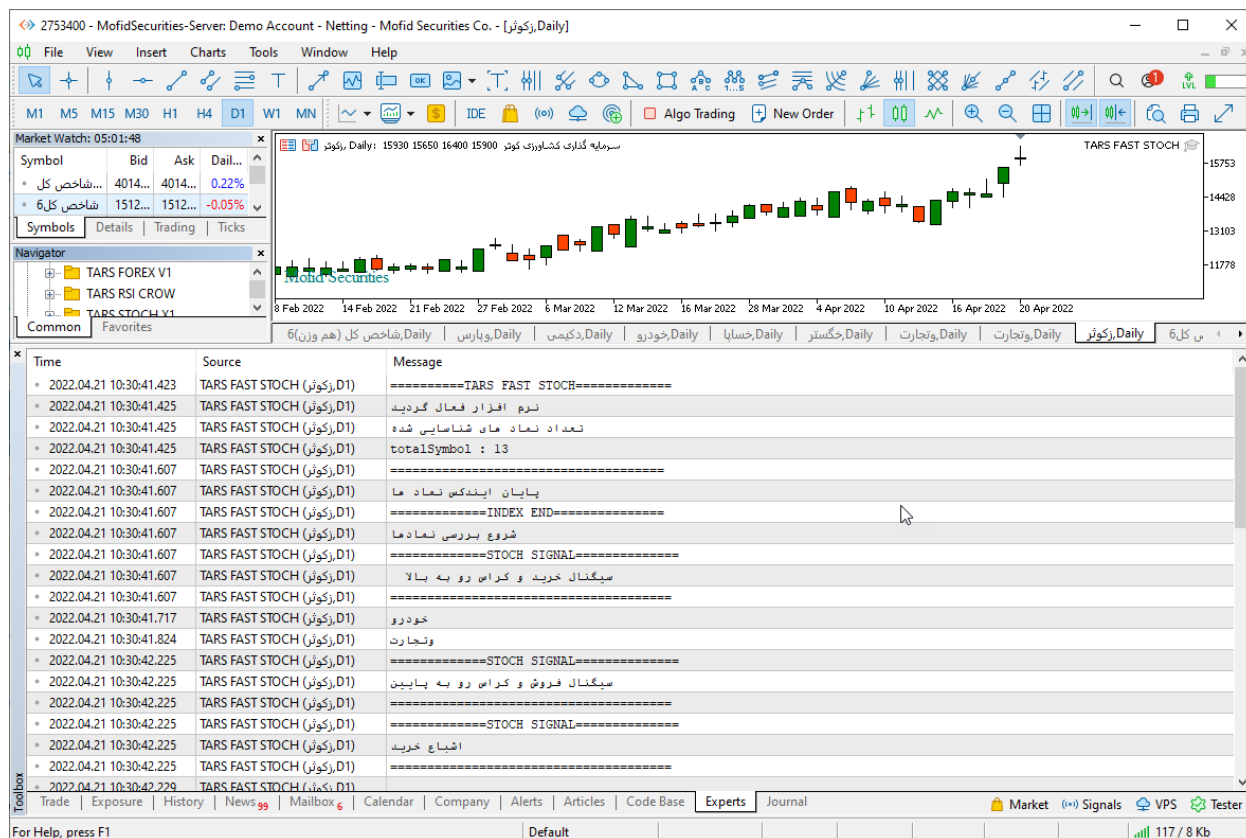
2753400 - MofidSecurities-Server: Demo Account - Netting - Mofid Securities Co. - [زکوثر,Daily]

File View Insert Charts Tools Window Help

M1 M5 M15 M30 H1 H4 D1 W1 MN

IDE

Algo Trading New Order

Market Watch: 05:01:48

| Symbol | Bid | Ask | Dail... |
|---|---|---|---|
| شاخص کل | 4014... | 4014... | 0.22% |
| شاخص کل6 | 1512... | 1512... | -0.05% |

Symbols Details Trading Ticks

Navigator

TARS FOREX V1
TARS RSI CROW
TARS STOCH V1

Common Favorites

زکوثر, Daily: 15930 15650 16400 15900 سرمایه گذاری کشاورزی کوثر

TARS FAST STOCH

15753
14428
13103
11778

Mofid Securities

8 Feb 2022 14 Feb 2022 21 Feb 2022 27 Feb 2022 6 Mar 2022 12 Mar 2022 16 Mar 2022 28 Mar 2022 4 Apr 2022 10 Apr 2022 16 Apr 2022 20 Apr 2022

شاخص کل (هم وزن)6,Daily | وپارس,Daily | دکیمی,Daily | خودرو,Daily | خساپا,Daily | خگستر,Daily | وتجارت,Daily | وتجارت,Daily | زکوثر,Daily | ...س کل6

| Time | Source | Message |
|---|---|---|
| 2022.04.21 10:30:41.423 | TARS FAST STOCH (زکوثر,D1) | =========TARS FAST STOCH============ |
| 2022.04.21 10:30:41.425 | TARS FAST STOCH (زکوثر,D1) | نرم افزار فعال گردید |
| 2022.04.21 10:30:41.425 | TARS FAST STOCH (زکوثر,D1) | تعداد نماد های شناسایی شده |
| 2022.04.21 10:30:41.425 | TARS FAST STOCH (زکوثر,D1) | totalSymbol : 13 |
| 2022.04.21 10:30:41.607 | TARS FAST STOCH (زکوثر,D1) | ================================== |
| 2022.04.21 10:30:41.607 | TARS FAST STOCH (زکوثر,D1) | پایان ایندکس نماد ها |
| 2022.04.21 10:30:41.607 | TARS FAST STOCH (زکوثر,D1) | ============INDEX END============== |
| 2022.04.21 10:30:41.607 | TARS FAST STOCH (زکوثر,D1) | شروع بررسی نمادها |
| 2022.04.21 10:30:41.607 | TARS FAST STOCH (زکوثر,D1) | ============STOCH SIGNAL============= |
| 2022.04.21 10:30:41.607 | TARS FAST STOCH (زکوثر,D1) | سیگنال خرید و کراس رو به بالا |
| 2022.04.21 10:30:41.607 | TARS FAST STOCH (زکوثر,D1) | =================================== |
| 2022.04.21 10:30:41.717 | TARS FAST STOCH (زکوثر,D1) | خودرو |
| 2022.04.21 10:30:41.824 | TARS FAST STOCH (زکوثر,D1) | وتجارت |
| 2022.04.21 10:30:42.225 | TARS FAST STOCH (زکوثر,D1) | ============STOCH SIGNAL============= |
| 2022.04.21 10:30:42.225 | TARS FAST STOCH (زکوثر,D1) | سیگنال فروش و کراس رو به پایین |
| 2022.04.21 10:30:42.225 | TARS FAST STOCH (زکوثر,D1) | =================================== |
| 2022.04.21 10:30:42.225 | TARS FAST STOCH (زکوثر,D1) | ============STOCH SIGNAL============= |
| 2022.04.21 10:30:42.225 | TARS FAST STOCH (زکوثر,D1) | اشباع خرید |
| 2022.04.21 10:30:42.225 | TARS FAST STOCH (زکوثر,D1) | =================================== |
| 2022.04.21 10:30:42.229 | TARS FAST STOCH (زکوثر,D1) | |

Toolbox

Trade Exposure History News 99 Mailbox 6 Calendar Company Alerts Articles Code Base Experts Journal

Market Signals VPS Tester

For Help, press F1 Default 117 / 8 Kb